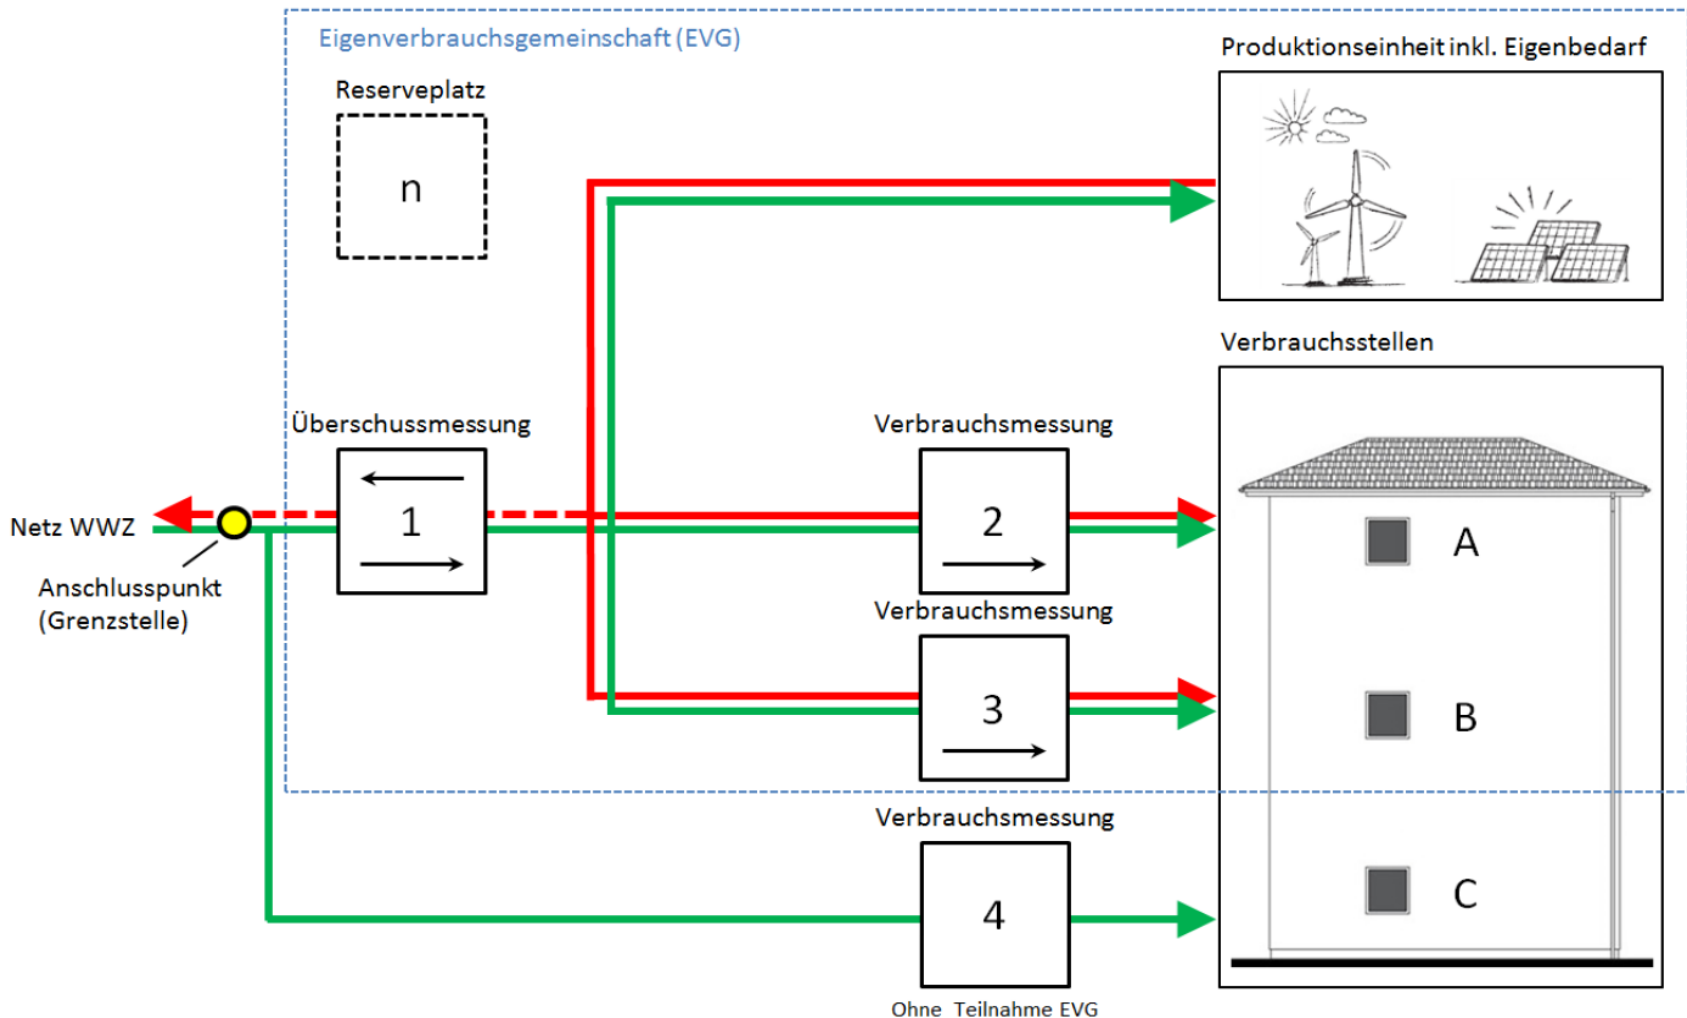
Eigenverbrauchsgemeinschaft (EVG)

Reserveplatz

n

Produktionseinheit inkl. Eigenbedarf

Verbrauchsstellen

Überschussmessung

1

Verbrauchsmessung

2

Netz WWZ

Anschlusspunkt (Grenzstelle)

Verbrauchsmessung

3

A

B

Verbrauchsmessung

4

C

Ohne Teilnahme EVG